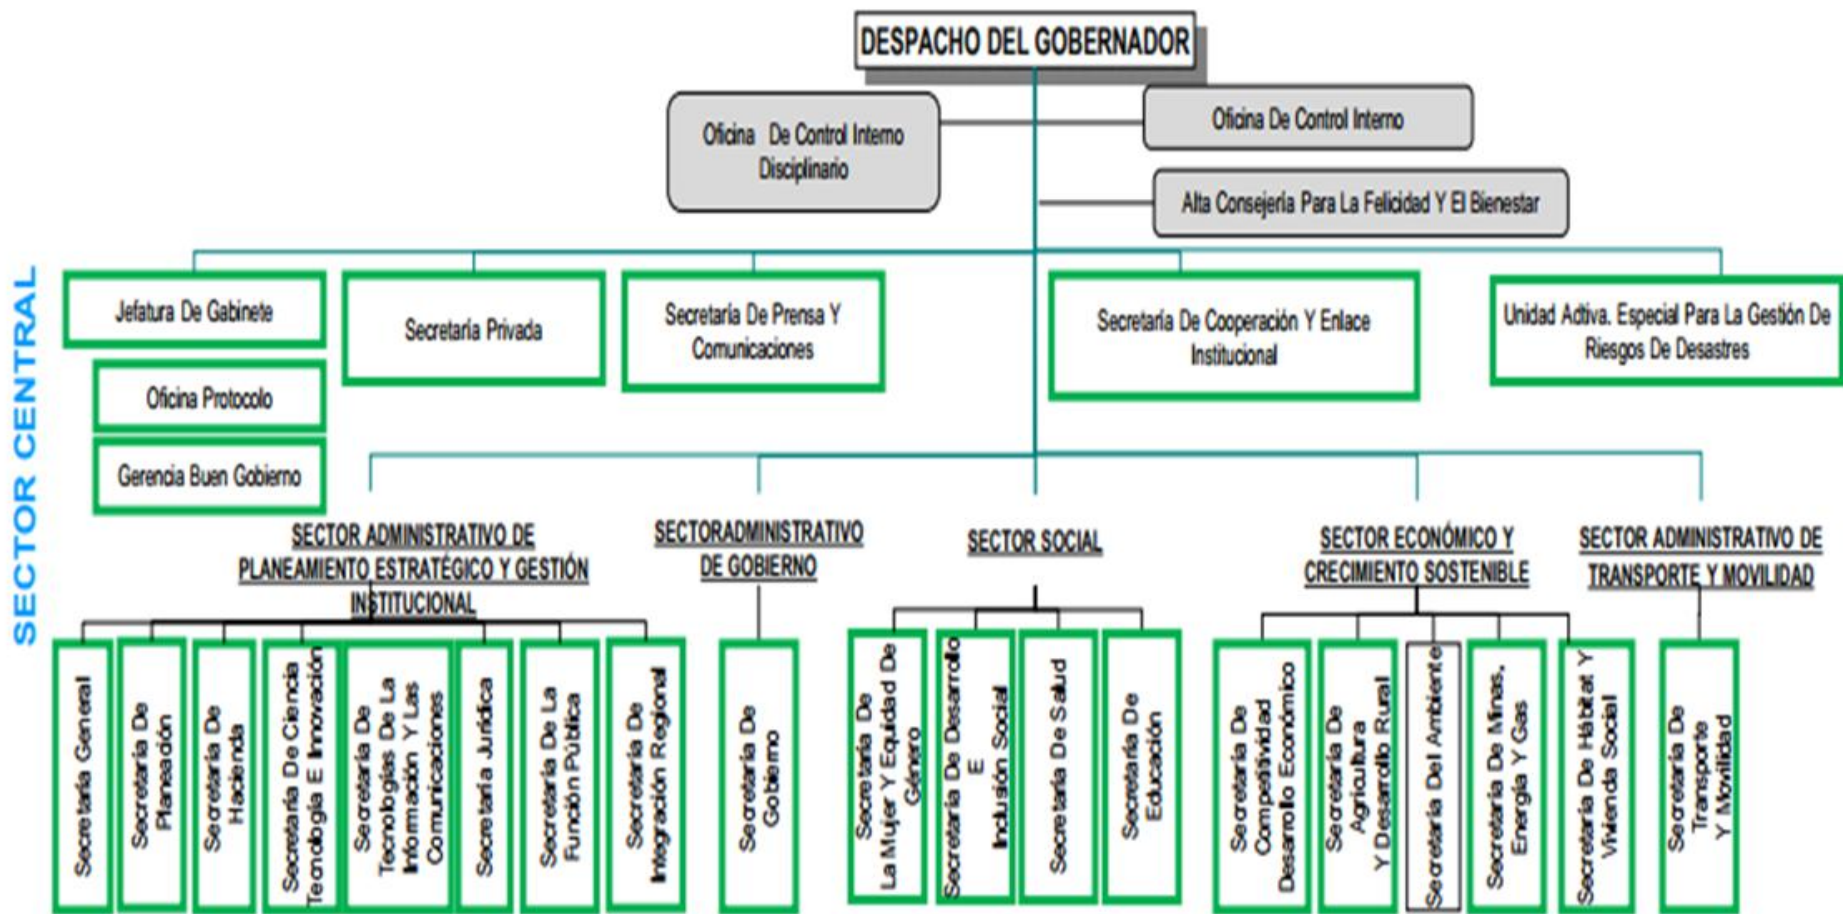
DESPACHO DEL GOBERNADOR

Oficina De Control Interno Disciplinario

Oficina De Control Interno

Alta Consejería Para La Felicidad Y El Bienestar

SECTOR CENTRAL

Jefatura De Gabinete

Oficina Protocolo

Gerencia Buen Gobierno

Secretaría Privada

Secretaría De Prensa Y Comunicaciones

Secretaría De Cooperación Y Enlace Institucional

Unidad Adtva. Especial Para La Gestión De Riesgos De Desastres

SECTOR ADMINISTRATIVO DE PLANEAMIENTO ESTRATÉGICO Y GESTIÓN INSTITUCIONAL

Secretaría General

Secretaría De Planeación

Secretaría De Hacienda

Secretaría De Ciencia Tecnología E Innovación

Secretaría De Tecnologías De La Información Y Las Comunicaciones

Secretaría Jurídica

Secretaría De La Función Pública

Secretaría De Integración Regional

SECTORADMINISTRATIVO DE GOBIERNO

Secretaría De Gobierno

SECTOR SOCIAL

Secretaría De La Mujer Y Equidad De Género

Secretaría De Desarrollo E Inclusión Social

Secretaría De Salud

Secretaría De Educación

SECTOR ECONÓMICO Y CRECIMIENTO SOSTENIBLE

Secretaría De Competitividad Desarrollo Económico

Secretaría De Agricultura Y Desarrollo Rural

Secretaría Del Ambiente

Secretaría De Minas, Energía Y Gas

Secretaría De Hábitat Y Vivienda Social

SECTOR ADMINISTRATIVO DE TRANSPORTE Y MOVILIDAD

Secretaría De Transporte Y Movilidad